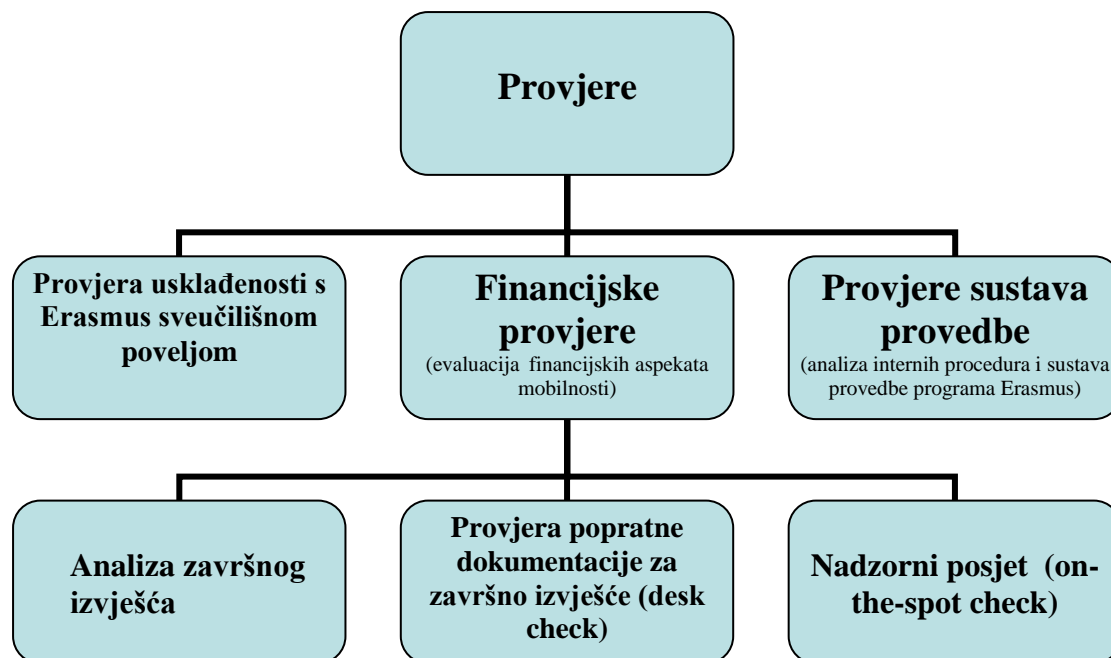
Provjere

Provjera usklađenosti s Erasmus sveučilišnom poveljom

Financijske provjere
(evaluacija financijskih aspekata mobilnosti)

Provjere sustava provedbe
(analiza internih procedura i sustava provedbe programa Erasmus)

Analiza završnog izvješća

Provjera popratne dokumentacije za završno izvješće (desk check)

Nadzorni posjet (on-the-spot check)